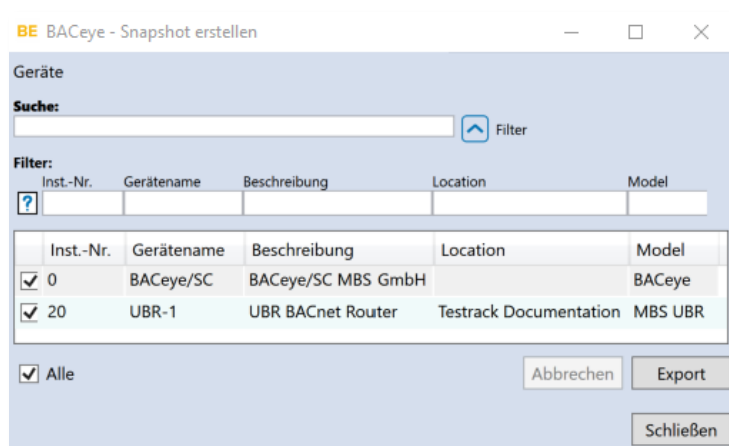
BE BACeye - Snapshot erstellen

Geräte

Suche:

Filter

Filter:
Inst.-Nr. Gerätename Beschreibung Location Model

?

| | Inst.-Nr. | Gerätename | Beschreibung | Location | Model |
|---|---|---|---|---|---|
| ✓ | 0 | BACeye/SC | BACeye/SC MBS GmbH | | BACeye |
| ✓ | 20 | UBR-1 | UBR BACnet Router | Testrack Documentation | MBS UBR |

✓ Alle

Abbrechen Export

Schließen